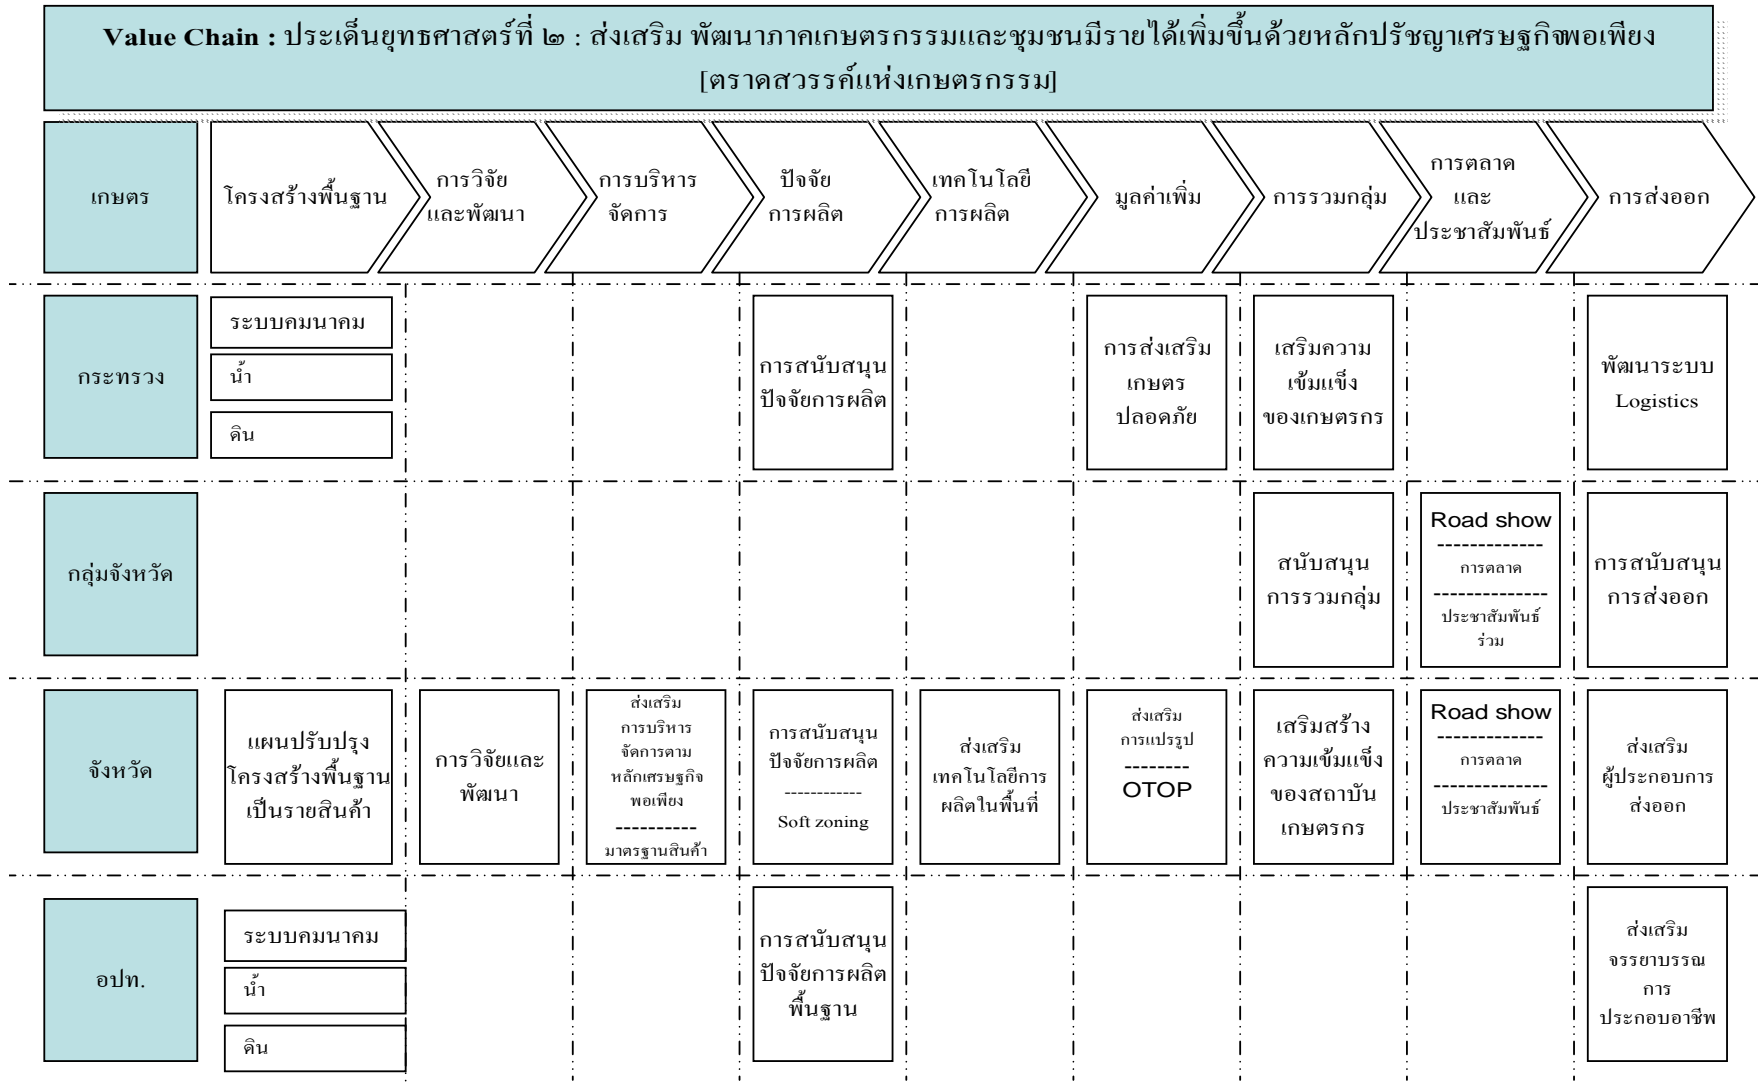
Value Chain : ประเด็นยุทธศาสตร์ที่ ๒ : ส่งเสริม พัฒนาภาคเกษตรกรรมและชุมชนมีรายได้เพิ่มขึ้นด้วยหลักปรัชญาเศรษฐกิจพอเพียง [ตราดสวรรค์แห่งเกษตรกรรม]

| เกษตร | โครงสร้างพื้นฐาน | การวิจัยและพัฒนา | การบริหารจัดการ | ปัจจัยการผลิต | เทคโนโลยีการผลิต | มูลค่าเพิ่ม | การรวมกลุ่ม | การตลาดและประชาสัมพันธ์ | การส่งออก |
|---|---|---|---|---|---|---|---|---|---|
| กระทรวง | ระบบคมนาคม<br>น้ำ<br>ดิน | | | การสนับสนุนปัจจัยการผลิต | | การส่งเสริมเกษตรปลอดภัย | เสริมความเข้มแข็งของเกษตรกร | | พัฒนาระบบ Logistics |
| กลุ่มจังหวัด | | | | | | | สนับสนุนการรวมกลุ่ม | Road show<br>-------------<br>การตลาด<br>-------------<br>ประชาสัมพันธ์ร่วม | การสนับสนุนการส่งออก |
| จังหวัด | แผนปรับปรุงโครงสร้างพื้นฐานเป็นรายสินค้า | การวิจัยและพัฒนา | ส่งเสริมการบริหารจัดการตามหลักเศรษฐกิจพอเพียง<br>----------<br>มาตรฐานสินค้า | การสนับสนุนปัจจัยการผลิต<br>------------<br>Soft zoning | ส่งเสริมเทคโนโลยีการผลิตในพื้นที่ | ส่งเสริมการแปรรูป<br>--------<br>OTOP | เสริมสร้างความเข้มแข็งของสถาบันเกษตรกร | Road show<br>-------------<br>การตลาด<br>-------------<br>ประชาสัมพันธ์ | ส่งเสริมผู้ประกอบการส่งออก |
| อปท. | ระบบคมนาคม<br>น้ำ<br>ดิน | | | การสนับสนุนปัจจัยการผลิตพื้นฐาน | | | | | ส่งเสริมจรรยาบรรณการประกอบอาชีพ |